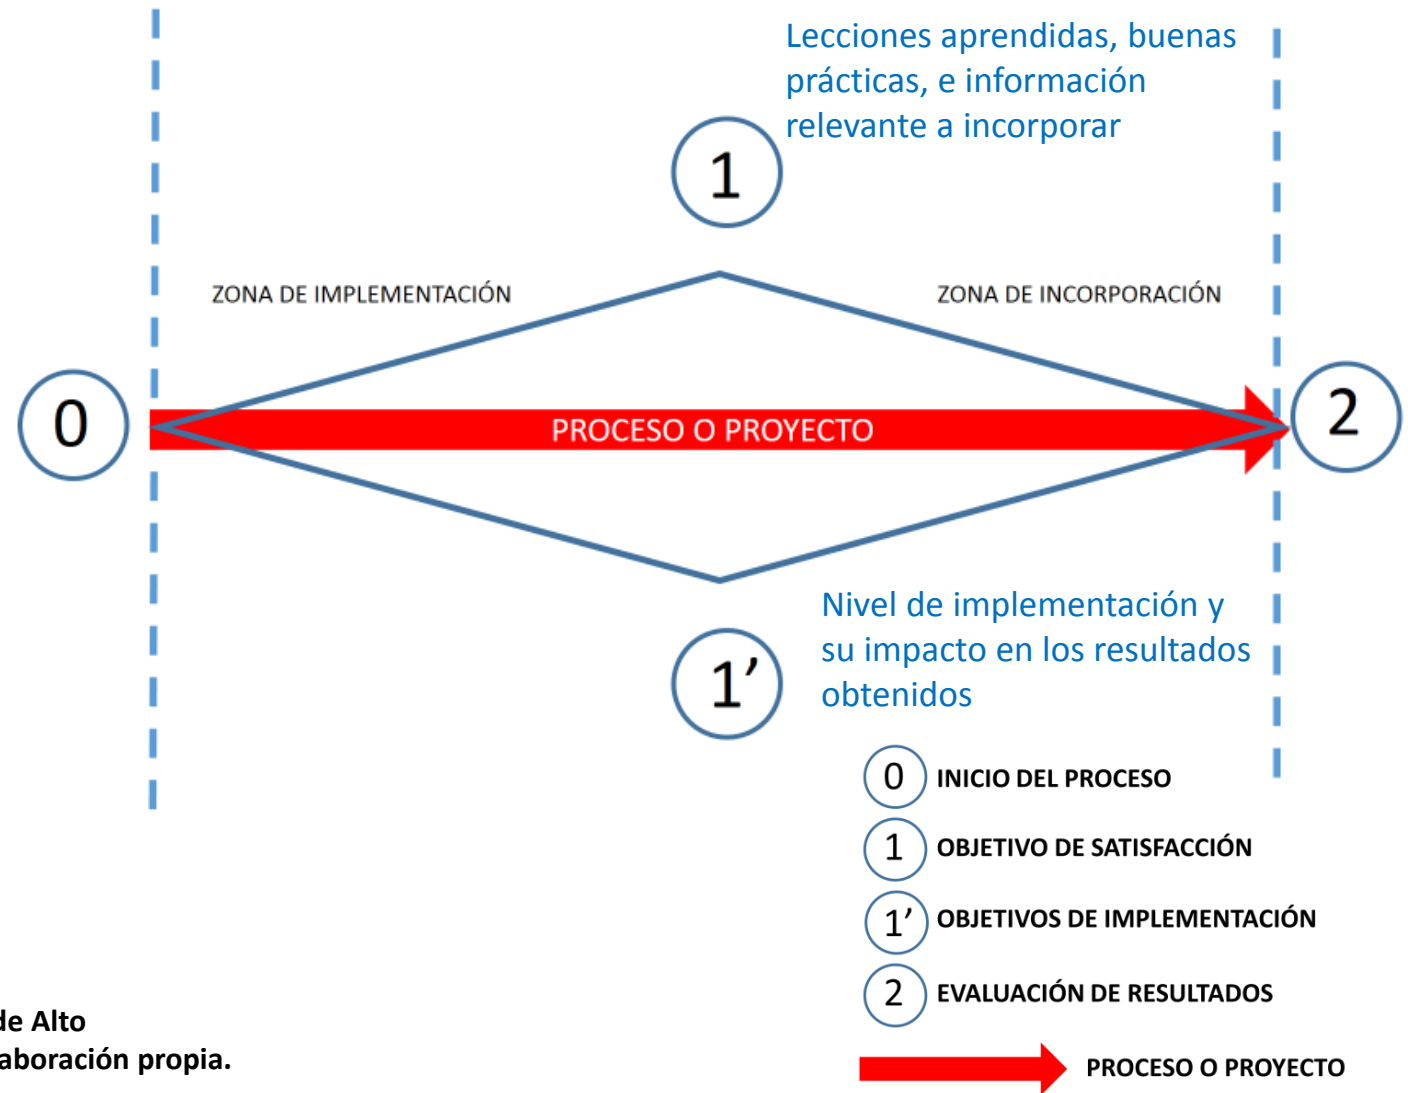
Lecciones aprendidas, buenas prácticas, e información relevante a incorporar

1

ZONA DE IMPLEMENTACIÓN

ZONA DE INCORPORACIÓN

0

PROCESO O PROYECTO

2

1’

Nivel de implementación y su impacto en los resultados obtenidos

0 INICIO DEL PROCESO

1 OBJETIVO DE SATISFACCIÓN

1’ OBJETIVOS DE IMPLEMENTACIÓN

2 EVALUACIÓN DE RESULTADOS

PROCESO O PROYECTO

de Alto
aboración propia.